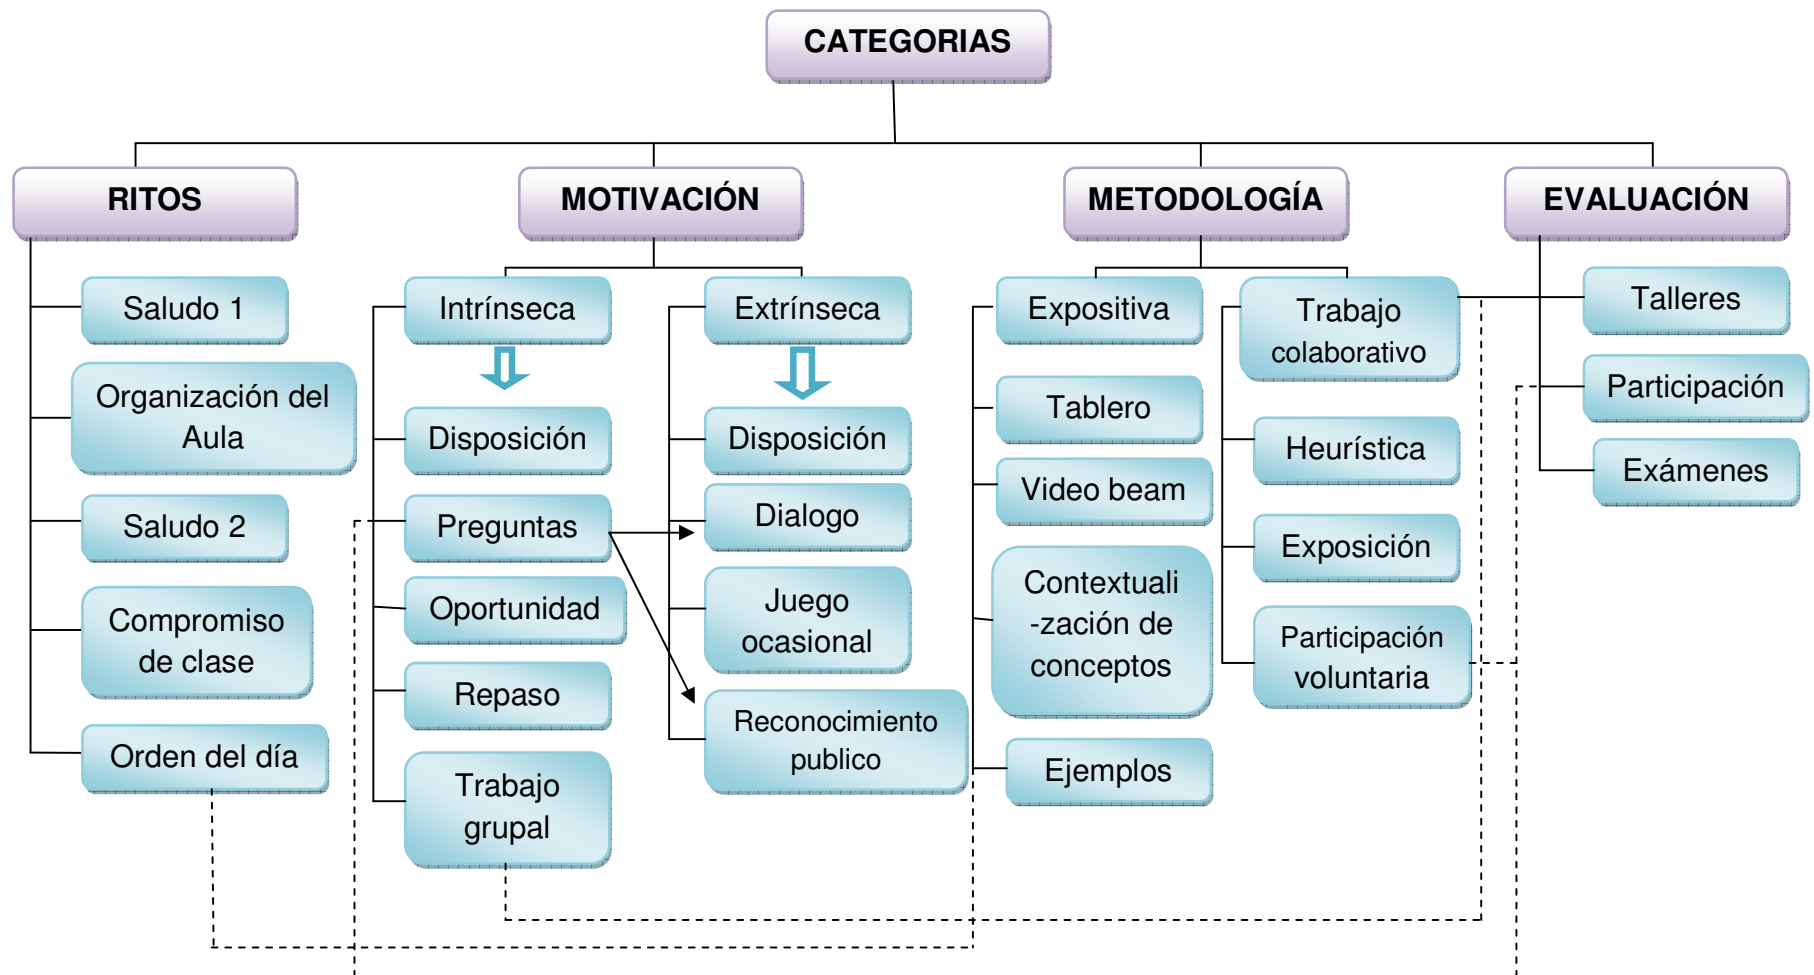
CATEGORIAS

RITOS

Saludo 1

Organización del Aula

Saludo 2

Compromiso de clase

Orden del día

MOTIVACIÓN

Intrínseca

Disposición

Preguntas

Oportunidad

Repaso

Trabajo grupal

Extrínseca

Disposición

Dialogo

Juego ocasional

Reconocimiento publico

METODOLOGÍA

Expositiva

Tablero

Video beam

Contextuali-zación de conceptos

Ejemplos

Trabajo colaborativo

Heurística

Exposición

Participación voluntaria

EVALUACIÓN

Talleres

Participación

Exámenes